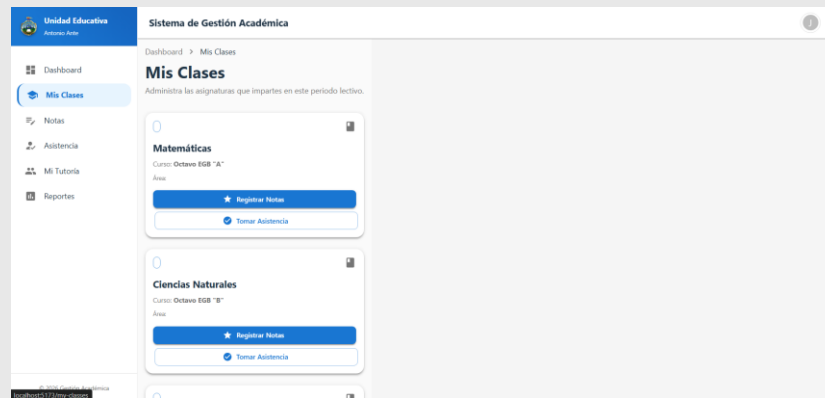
Unidad Educativa
Antonio Ante

Sistema de Gestión Académica

J

Dashboard
Mis Clases
Notas
Asistencia
Mi Tutoría
Reportes

Dashboard > Mis Clases

Mis Clases

Administra las asignaturas que impartes en este periodo lectivo.

0

Matemáticas

Curso: Octavo EGB "A"

Área

Registrar Notas

Tomar Asistencia

0

Ciencias Naturales

Curso: Octavo EGB "B"

Área

Registrar Notas

Tomar Asistencia

© 2026 Gestión Académica

localhost:5173/my-classes